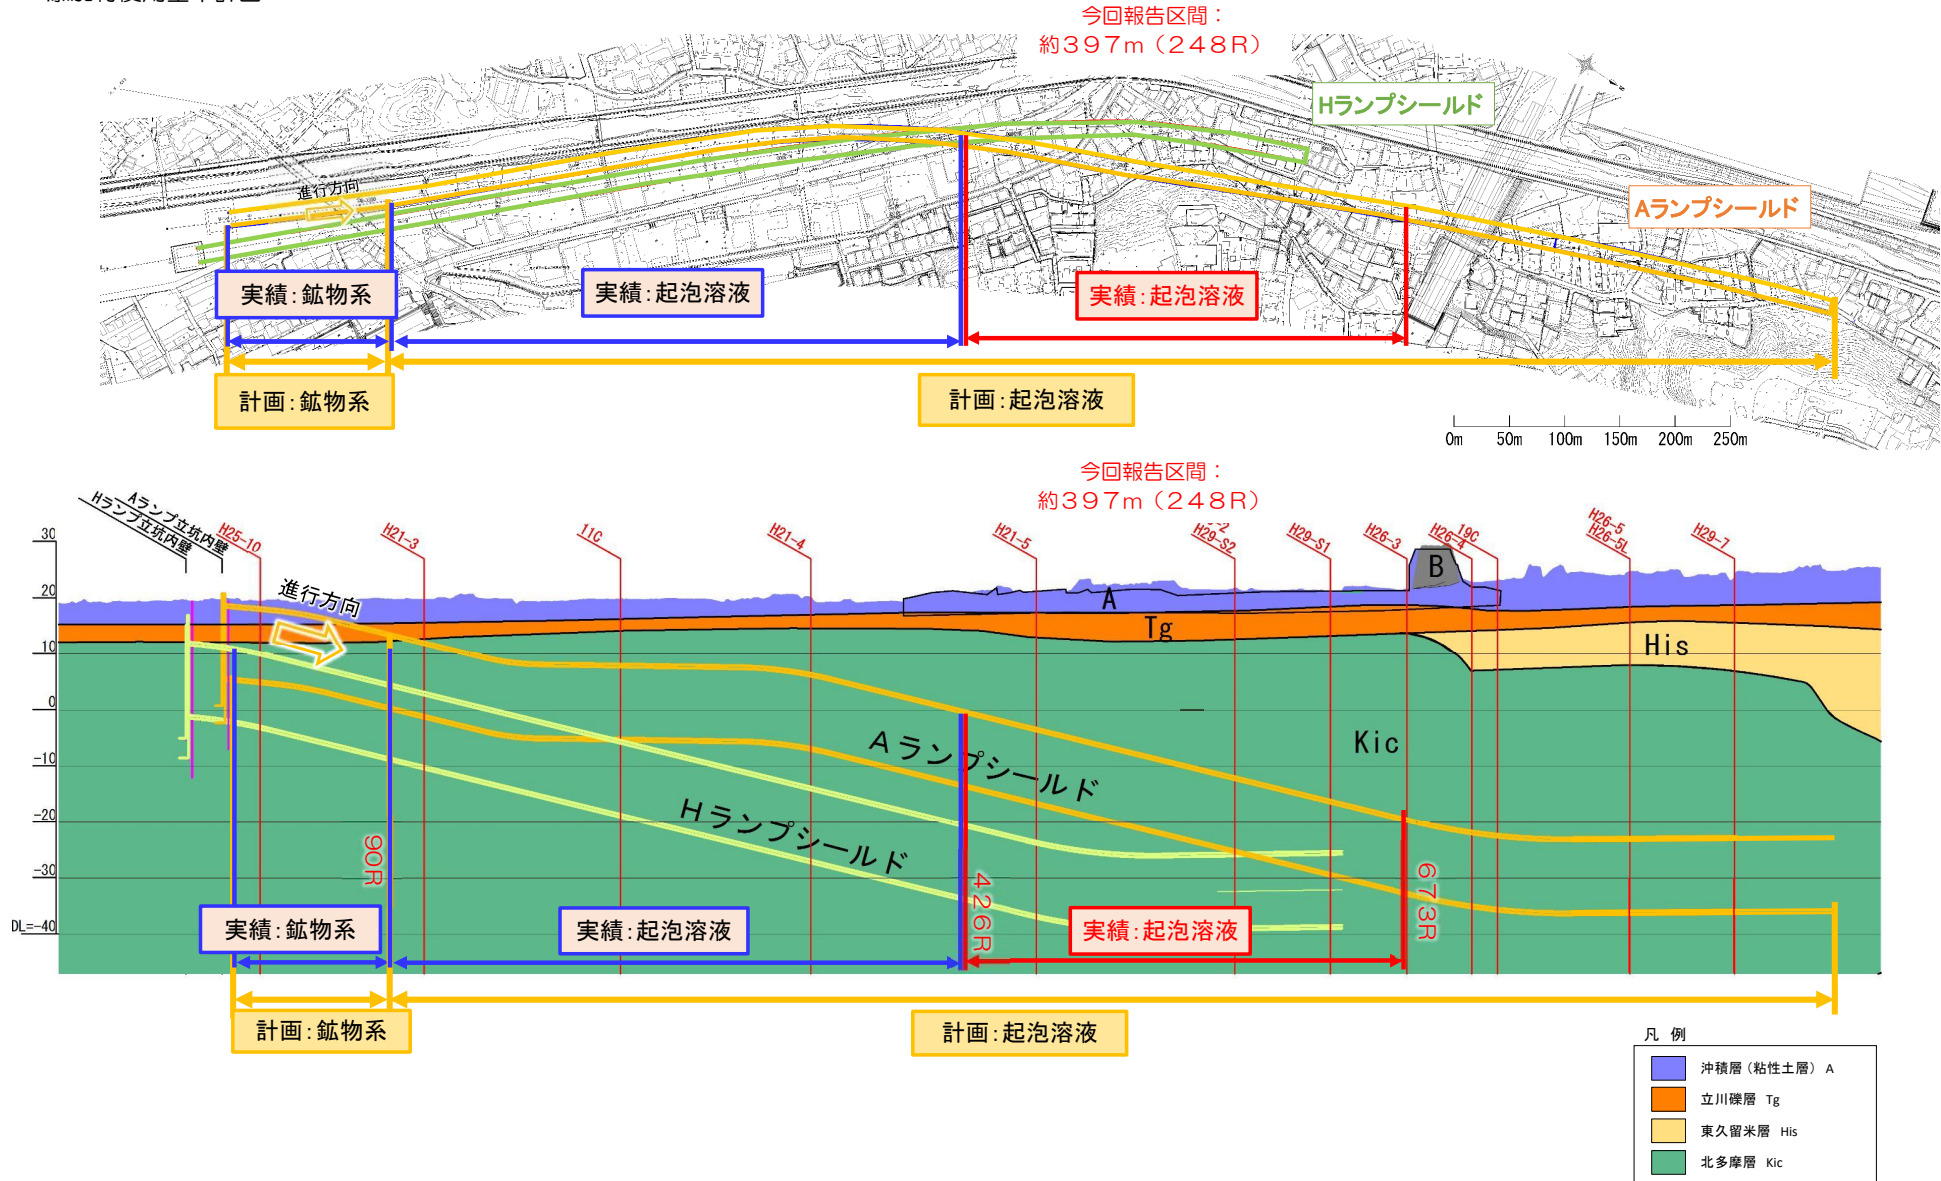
今回報告区間：
約397m（248R）

Hランプシールド

進行方向

Aランプシールド

実績：鉱物系

実績：起泡溶液

実績：起泡溶液

計画：鉱物系

計画：起泡溶液

0m 50m 100m 150m 200m 250m

今回報告区間：
約397m（248R）

Aランプ立坑内壁
Hランプ立坑内壁

H25-10
H21-3
11C
H21-4
H21-5
H29-S2
H29-S1
H26-3
H26-4
19C
H26-5
H26-5L
H29-7

30
20
10
0
-10
-20
-30
DL=-40

進行方向

B

A

Tg

His

Kic

Aランプシールド

Hランプシールド

90R

426R

673R

実績：鉱物系

実績：起泡溶液

実績：起泡溶液

計画：鉱物系

計画：起泡溶液

凡 例
沖積層（粘性土層） A
立川礫層 Tg
東久留米層 His
北多摩層 Kic